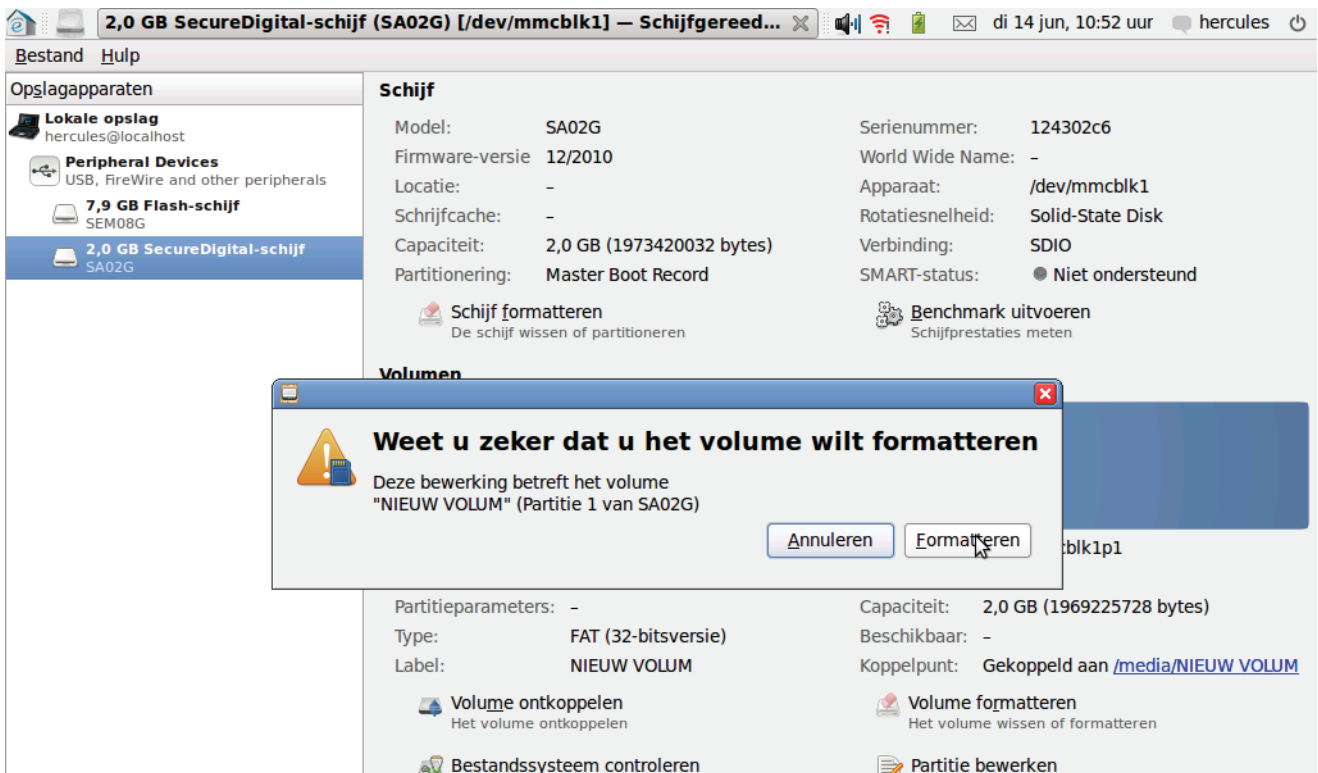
2,0 GB SecureDigital-schijf (SA02G) [/dev/mmcblk1] — Schijfgereed... di 14 jun, 10:52 uur hercules

Bestand Hulp

Opslagapparaten

Lokale opslag
hercules@localhost

Peripheral Devices
USB, FireWire and other peripherals

7,9 GB Flash-schijf
SEM08G

2,0 GB SecureDigital-schijf
SA02G

Schijf

| | | | |
|---|---|---|---|
| Model: | SA02G | Serienummer: | 124302c6 |
| Firmware-versie | 12/2010 | World Wide Name: | – |
| Locatie: | – | Apparaat: | /dev/mmcblk1 |
| Schrijfcache: | – | Rotatiesnelheid: | Solid-State Disk |
| Capaciteit: | 2,0 GB (1973420032 bytes) | Verbinding: | SDIO |
| Partitionering: | Master Boot Record | SMART-status: | Niet ondersteund |

Schijf formatteren
De schijf wissen of partitioneren

Benchmark uitvoeren
Schijfprestaties meten

Volumen

Weet u zeker dat u het volume wilt formatteren

Deze bewerking betreft het volume "NIEUW VOLUM" (Partitie 1 van SA02G)

Annuleren Formatteren

tblk1p1

| | | | |
|---|---|---|---|
| Partitieparameters: | – | Capaciteit: | 2,0 GB (1969225728 bytes) |
| Type: | FAT (32-bitsversie) | Beschikbaar: | – |
| Label: | NIEUW VOLUM | Koppelpunt: | Gekoppeld aan /media/NIEUW VOLUM |

Volume ontkoppelen
Het volume ontkoppelen

Volume formatteren
Het volume wissen of formatteren

Bestandssysteem controleren

Partitie bewerken